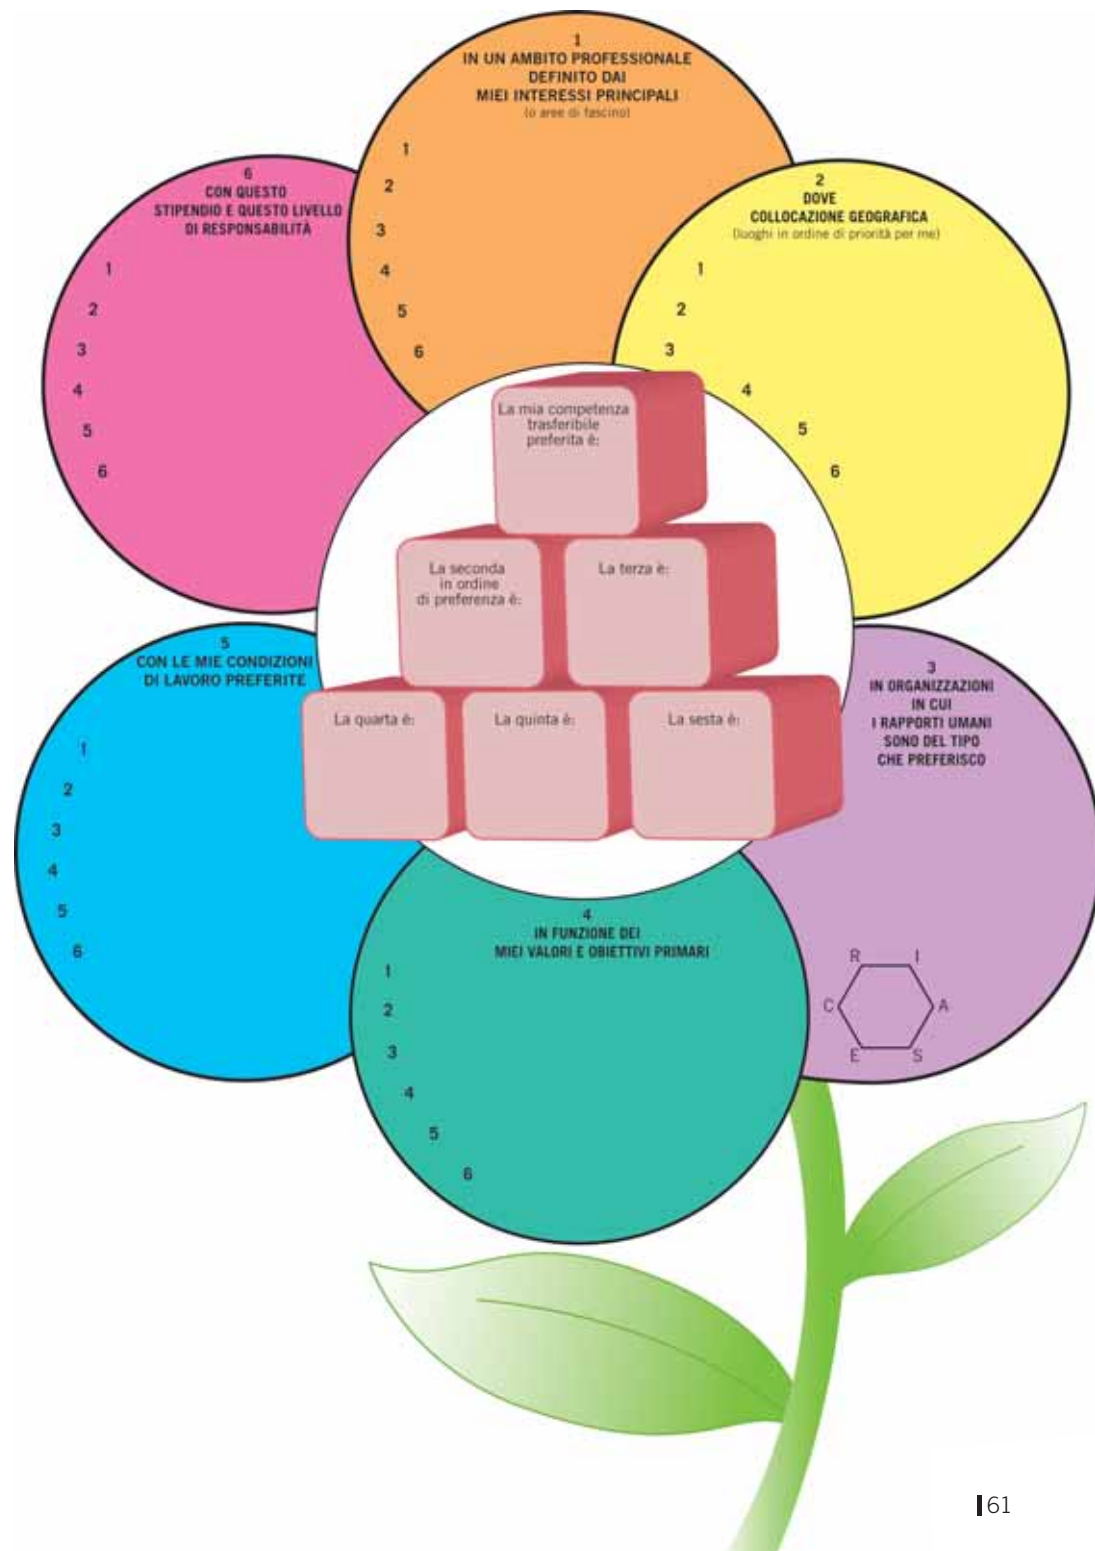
1
IN UN AMBITO PROFESSIONALE DEFINITO DAI MIEI INTERESSI PRINCIPALI
(o aree di fascino)

1
2
3
4
5
6

2
DOVE
COLLOCAZIONE GEOGRAFICA
(luoghi in ordine di priorità per me)

1
2
3
4
5
6

6
CON QUESTO STIPENDIO E QUESTO LIVELLO DI RESPONSABILITÀ

1
2
3
4
5
6

La mia competenza trasferibile preferita è:

La seconda in ordine di preferenza è:

La terza è:

La quarta è:

La quinta è:

La sesta è:

5
CON LE MIE CONDIZIONI DI LAVORO PREFERITE

1
2
3
4
5
6

3
IN ORGANIZZAZIONI IN CUI I RAPPORTI UMANI SONO DEL TIPO CHE PREFERISCO

R
I
C
A
E
S

4
IN FUNZIONE DEI MIEI VALORI E OBIETTIVI PRIMARI

1
2
3
4
5
6

61